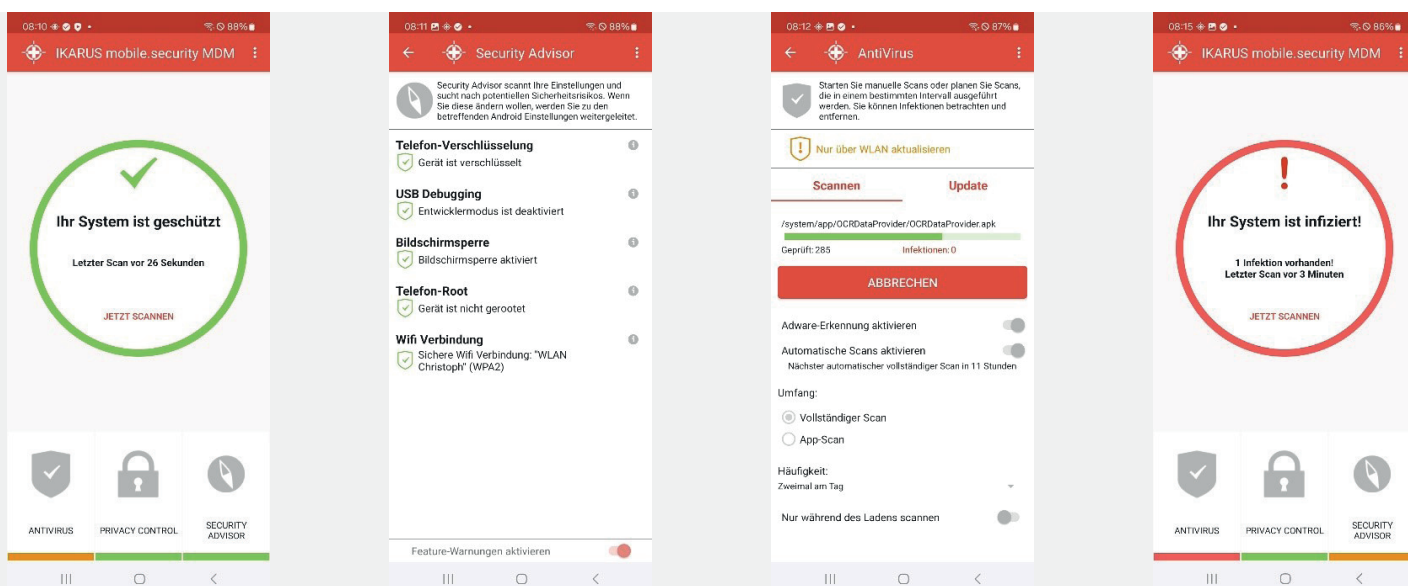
08:10 88%
IKARUS mobile.security MDM

Ihr System ist geschützt

Letzter Scan vor 26 Sekunden

JETZT SCANNEN

ANTIVIRUS
PRIVACY CONTROL
SECURITY ADVISOR

08:11 88%
Security Advisor

Security Advisor scannt Ihre Einstellungen und sucht nach potentiellen Sicherheitsrisikos. Wenn Sie diese ändern wollen, werden Sie zu den betreffenden Android Einstellungen weitergeleitet.

Telefon-Verschlüsselung
Gerät ist verschlüsselt

USB Debugging
Entwicklermodus ist deaktiviert

Bildschirmsperre
Bildschirmsperre aktiviert

Telefon-Root
Gerät ist nicht gerootet

Wifi Verbindung
Sichere Wifi Verbindung: "WLAN Christoph" (WPA2)

Feature-Warnungen aktivieren

08:12 87%
AntiVirus

Starten Sie manuelle Scans oder planen Sie Scans, die in einem bestimmten Intervall ausgeführt werden. Sie können Infektionen betrachten und entfernen.

Nur über WLAN aktualisieren

Scannen
Update

/system/app/OCRDataProvider/OCRDataProvider.apk
Geprüft: 285
Infektionen: 0

ABBRECHEN

Adware-Erkennung aktivieren

Automatische Scans aktivieren
Nächster automatischer vollständiger Scan in 11 Stunden

Umfang:
Vollständiger Scan
App-Scan

Häufigkeit:
Zweimal am Tag

Nur während des Ladens scannen

08:15 86%
IKARUS mobile.security MDM

Ihr System ist infiziert!

1 Infektion vorhanden!
Letzter Scan vor 3 Minuten

JETZT SCANNEN

ANTIVIRUS
PRIVACY CONTROL
SECURITY ADVISOR